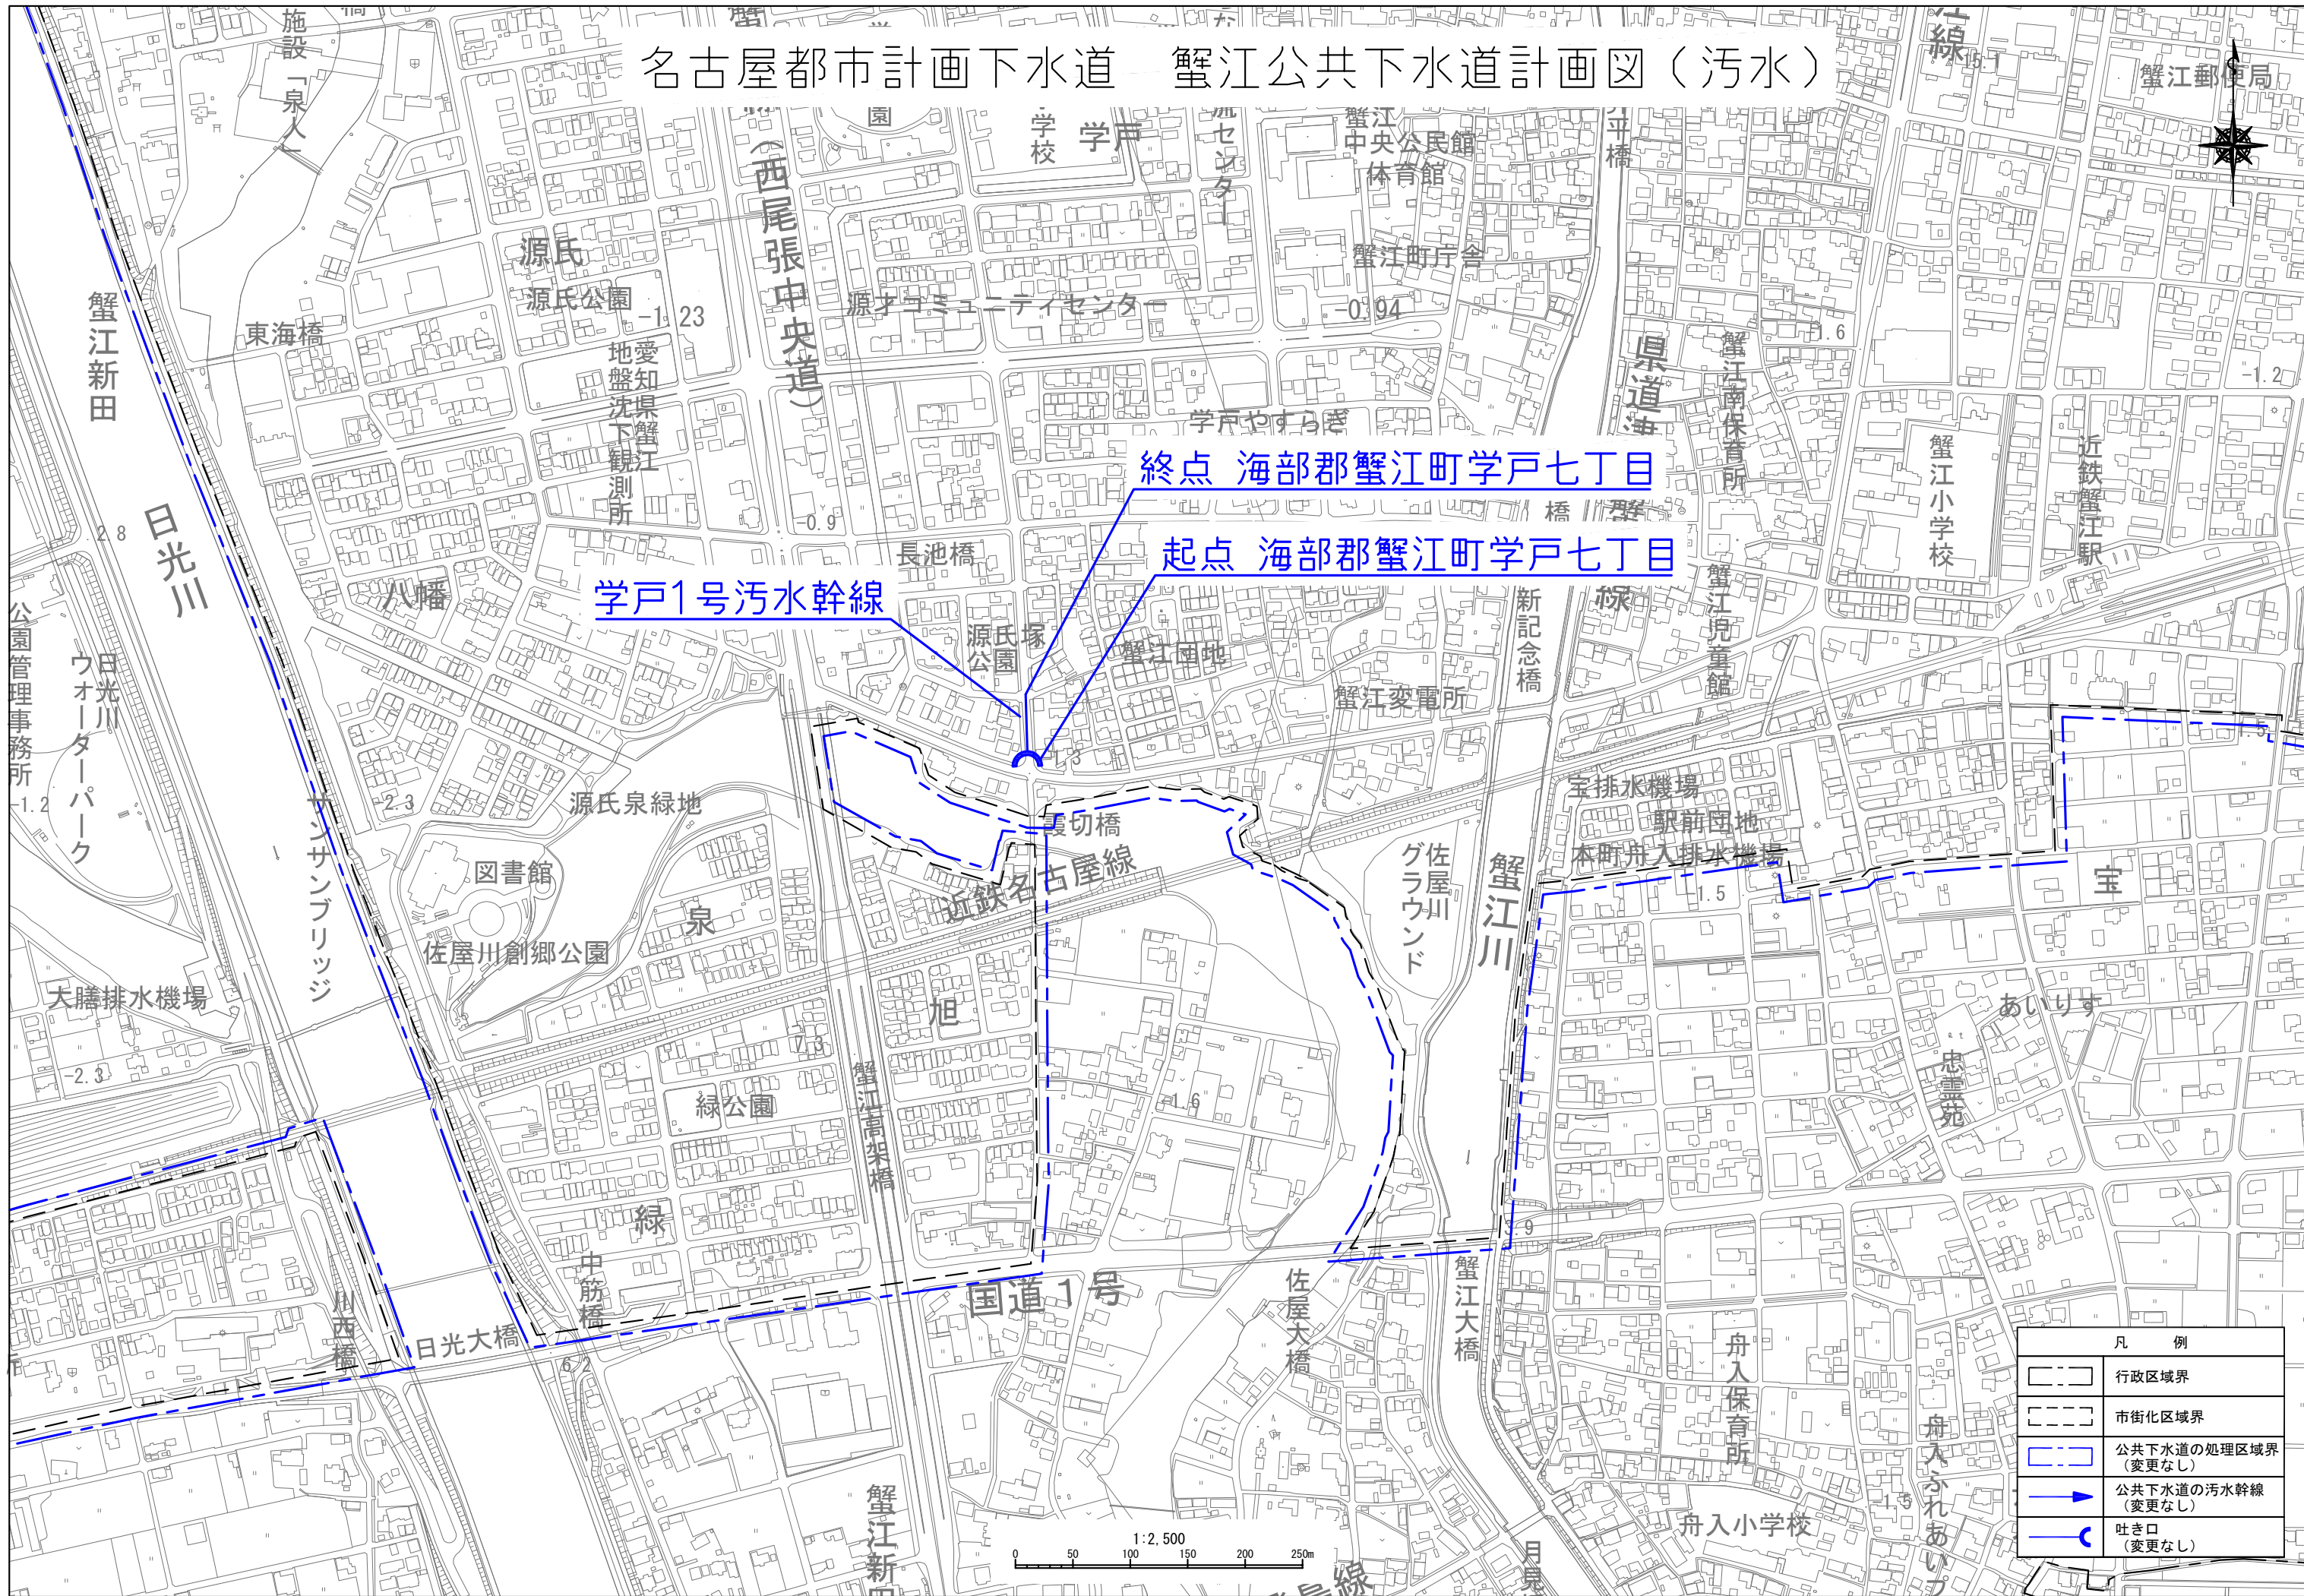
名古屋都市計画下水道　蟹江公共下水道計画図（汚水）

終点　海部郡蟹江町学戸七丁目

起点　海部郡蟹江町学戸七丁目

学戸1号汚水幹線

施設「泉人」

蟹江新田

日光川

東海橋

源氏

源氏公園

−1.23

（西尾張中央道）

愛知県蟹江地盤沈下観測所

源氏コミュニティセンター

学校

学戸

蟹江中央公民館

体育館

蟹江町庁舎

−0.94

県道

蟹江南保育所

蟹江小学校

近鉄蟹江駅

蟹江郵便局

−1.2

1.6

学戸やすらぎ

−0.9

長池橋

八幡

源氏塚公園

蟹江団地

蟹江変電所

新記念橋

蟹江児童館

2.8

公園管理事務所

日光川ウォーターパーク

−1.2

2.3

源氏泉緑地

サンサンブリッジ

図書館

泉

佐屋川創郷公園

大膳排水機場

近鉄名古屋線

旭

−2.3

7.3

緑公園

蟹江高架橋

1.6

佐屋川グラウンド

蟹江川

宝排水機場

駅前団地

本町舟入排水機場

1.5

宝

あいりす

忠霊苑

緑

中筋橋

川西橋

日光大橋

6.2

国道1号

佐屋大橋

蟹江大橋

舟入保育所

舟入小学校

舟入ふれあい

1.5

蟹江新田

1:2,500

0　50　100　150　200　250m

| 凡　例 | |
|---|---|
| | 行政区域界 |
| | 市街化区域界 |
| | 公共下水道の処理区域界（変更なし） |
| | 公共下水道の汚水幹線（変更なし） |
| | 吐き口（変更なし） |